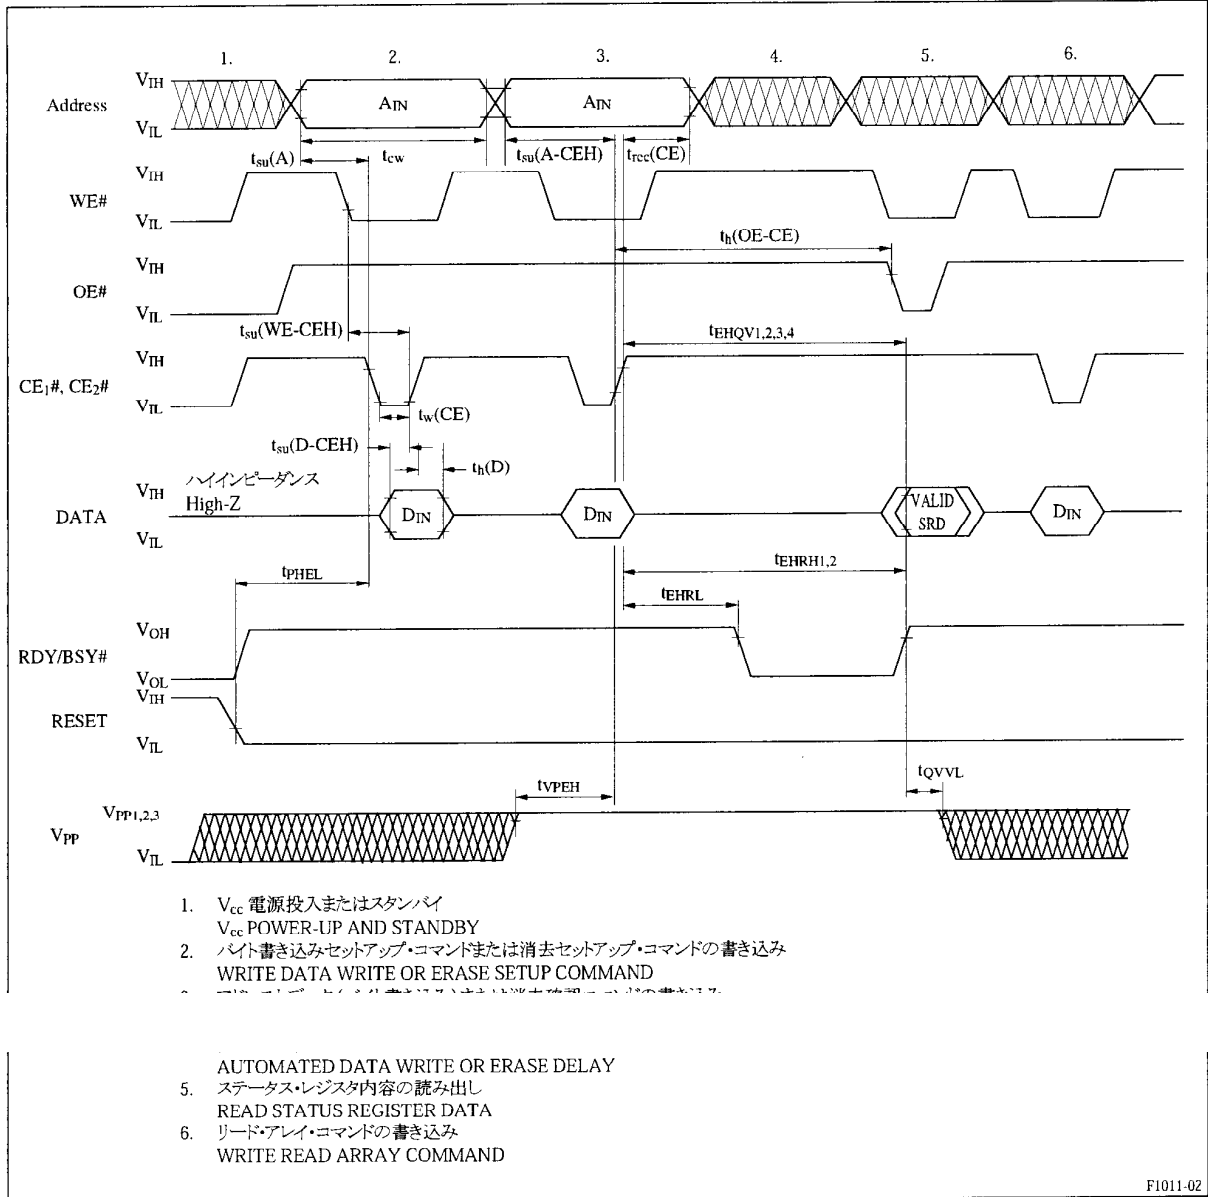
1.

2.

3.

4.

5.

6.

$V_{IH}$

Address

$V_{IL}$

$A_{IN}$

$A_{IN}$

$t_{su}(A)$

$t_{cw}$

$t_{su}(A\text{-}CEH)$

$t_{rec}(CE)$

$V_{IH}$

WE#

$V_{IL}$

$t_h(OE\text{-}CE)$

$V_{IH}$

OE#

$V_{IL}$

$t_{su}(WE\text{-}CEH)$

$t_{EHQV1,2,3,4}$

$V_{IH}$

$CE_1\#$, $CE_2\#$

$V_{IL}$

$t_w(CE)$

$t_{su}(D\text{-}CEH)$

$t_h(D)$

ハイインピーダンス

High-Z

$V_{IH}$

DATA

$V_{IL}$

$D_{IN}$

$D_{IN}$

VALID SRD

$D_{IN}$

$t_{PHEL}$

$t_{EHRH1,2}$

$t_{EHRL}$

$V_{OH}$

RDY/BSY#

$V_{OL}$

$V_{IH}$

RESET

$V_{IL}$

$t_{VPEH}$

$t_{QVVL}$

$V_{PP1,2,3}$

$V_{PP}$

$V_{IL}$

1. $V_{cc}$ 電源投入またはスタンバイ
$V_{cc}$ POWER-UP AND STANDBY

2. バイト書き込みセットアップ・コマンドまたは消去セットアップ・コマンドの書き込み
WRITE DATA WRITE OR ERASE SETUP COMMAND

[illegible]

AUTOMATED DATA WRITE OR ERASE DELAY

5. ステータス・レジスタ内容の読み出し
READ STATUS REGISTER DATA

6. リード・アレイ・コマンドの書き込み
WRITE READ ARRAY COMMAND

F1011-02